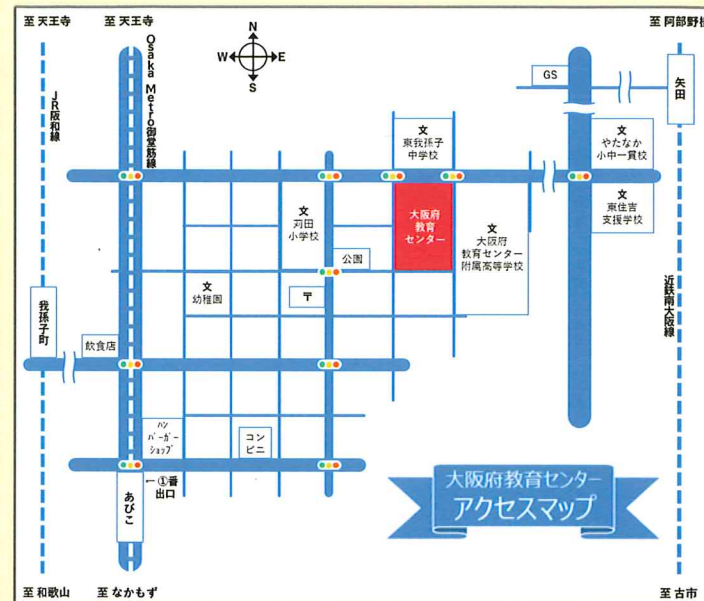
至 天王寺

至 天王寺

至 阿部野橋

N
W
E
S

Osaka Metro御堂筋線

JR阪和線

GS

矢田

文
東我孫子
中学校

文
やたなか
小中一貫校

文
東住吉
支援学校

文
苅田
小学校

大阪府
教育
センター

文
大阪府
教育センター
附属高等学校

公園

文
幼稚園

〒

近鉄南大阪線

我孫子町

飲食店

ハンバーガーショップ

コンビニ

あびこ

←①番
出口

大阪府教育センター
アクセスマップ

至 和歌山

至 なかもず

至 古市